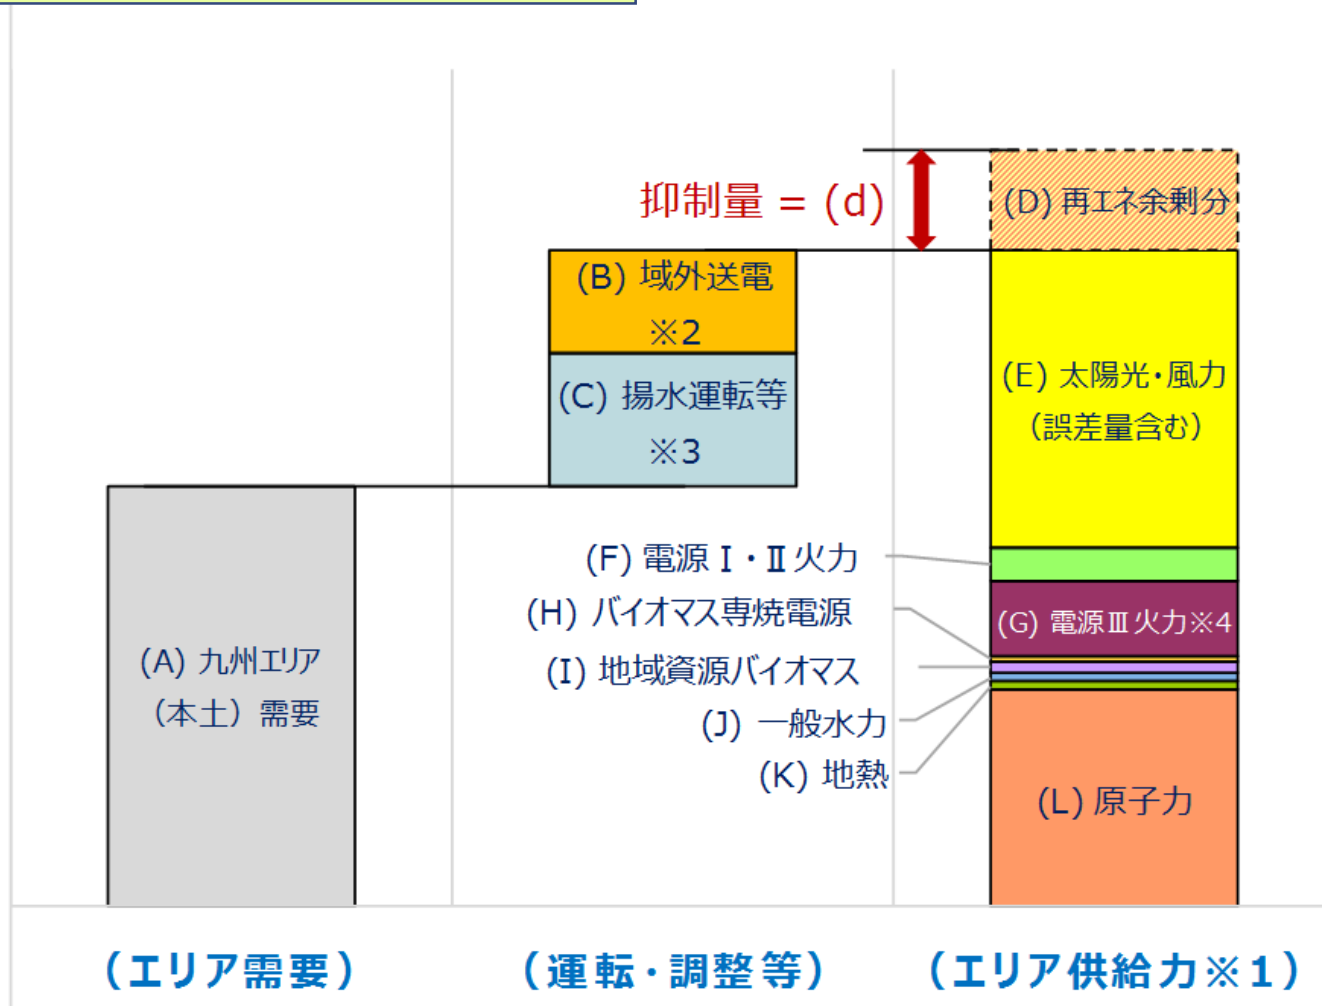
抑制量 ＝ (d)

(D) 再エネ余剰分

(B) 域外送電 ※2

(C) 揚水運転等 ※3

(E) 太陽光・風力 （誤差量含む）

(F) 電源Ⅰ・Ⅱ火力

(H) バイオマス専焼電源

(G) 電源Ⅲ火力※4

(I) 地域資源バイオマス

(J) 一般水力

(K) 地熱

(A) 九州エリア （本土）需要

(L) 原子力

（エリア需要）

（運転・調整等）

（エリア供給力※1）